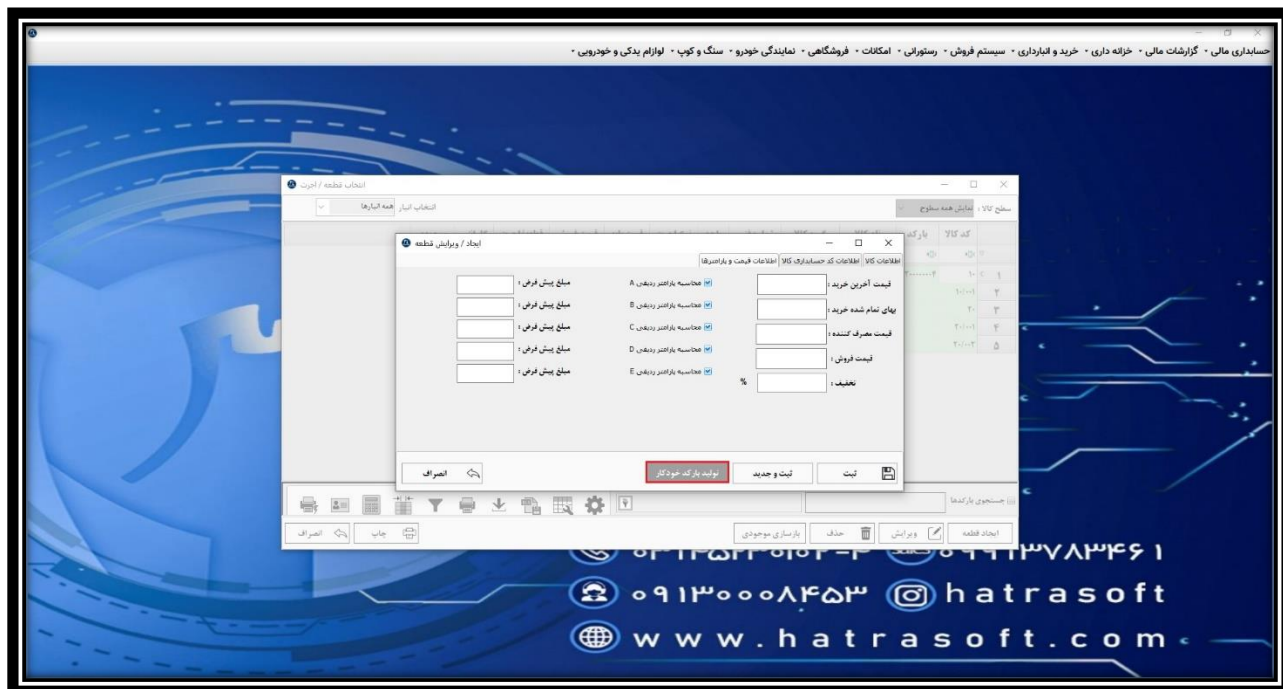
حسابداری مالی • گزارشات مالی • خزانه داری • خرید و انبارداری • سیستم فروش • رستورانی • امکانات • فروشگاهی • نمایندگی خودرو • سنگ و کوپ • لوازم یدکی و خودرویی •

انتخاب قطعه / اجرت

انتخاب انبار همه انبارها

سطح کالا : نمایش همه سطوح

کد کالا بارکد

ایجاد / ویرایش قطعه

اطلاعات کالا | اطلاعات کد حسابداری کالا | اطلاعات قیمت و پارامترها

قیمت آخرین خرید :
بهای تمام شده خرید :
قیمت مصرف کننده :
قیمت فروش :
تخفیف : %

محاسبه پارامتر ردیفی A مبلغ پیش فرض :
محاسبه پارامتر ردیفی B مبلغ پیش فرض :
محاسبه پارامتر ردیفی C مبلغ پیش فرض :
محاسبه پارامتر ردیفی D مبلغ پیش فرض :
محاسبه پارامتر ردیفی E مبلغ پیش فرض :

ثبت ثبت و جدید تولید بارکد خودکار انصراف

جستجوی بارکدها

ایجاد قطعه ویرایش حذف بازسازی موجودی چاپ انصراف

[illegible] ۰۹۱۳۷۸۳۴۶۱

۰۹۱۳۰۰۰۸۴۵۳ hatrasoft

www.hatrasoft.com